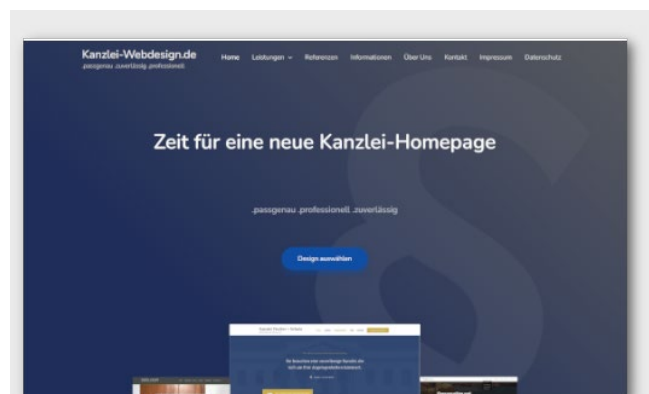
Kanzlei-Webdesign.de
.passgenau .zuverlässig .professionell

Home Leistungen Referenzen Informationen Über Uns Kontakt Impressum Datenschutz

Zeit für eine neue Kanzlei-Homepage

.passgenau .professionell .zuverlässig

Design auswählen

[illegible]